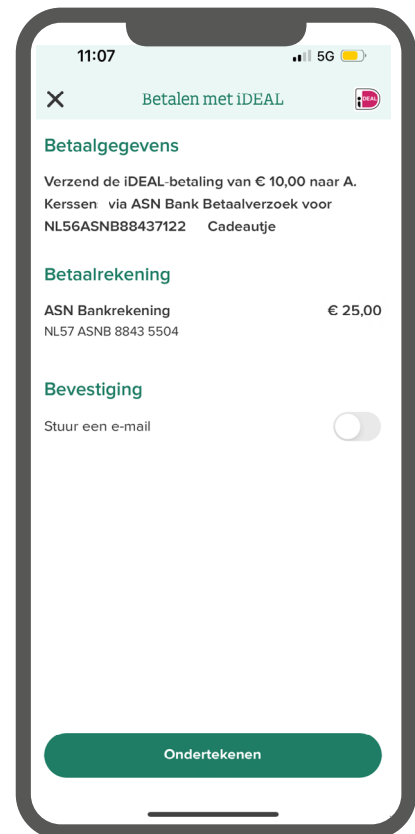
11:07
5G

Betalen met iDEAL

iDEAL

Betaalgegevens

Verzend de iDEAL-betaling van € 10,00 naar A. Kerssen via ASN Bank Betaalverzoek voor NL56ASNB88437122 Cadeautje

Betaalrekening

ASN Bankrekening € 25,00
NL57 ASNB 8843 5504

Bevestiging

Stuur een e-mail

Ondertekenen